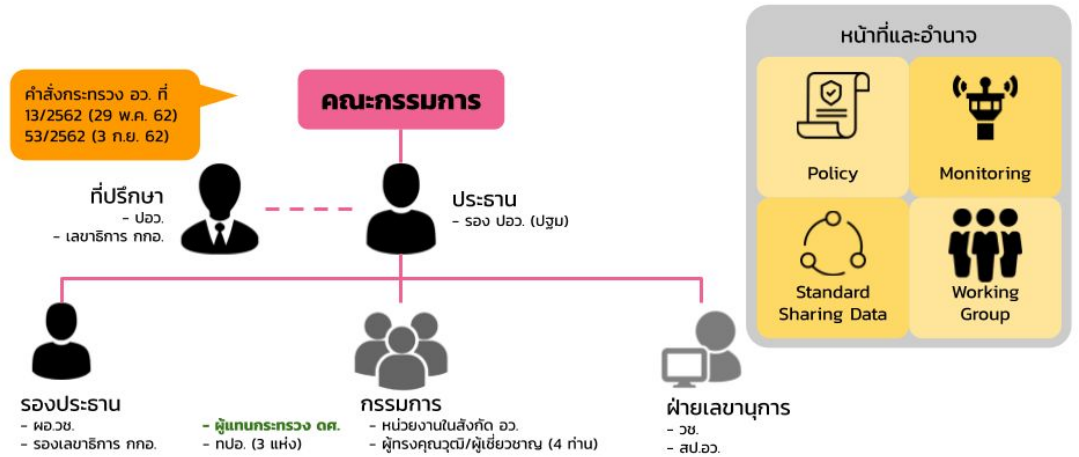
คำสั่งกระทรวง อว. ที่ 13/2562 (29 พ.ค. 62) 53/2562 (3 ก.ย. 62)

คณะกรรมการ

ที่ปรึกษา
- ปอว.
- เลขาธิการ กกอ.

ประธาน
- รอง ปอว. (ปฐม)

รองประธาน
- ผอ.วช.
- รองเลขาธิการ กกอ.

- ผู้แทนกระทรวง ดศ.
- ทปอ. (3 แห่ง)

กรรมการ
- หน่วยงานในสังกัด อว.
- ผู้ทรงคุณวุฒิ/ผู้เชี่ยวชาญ (4 ท่าน)

ฝ่ายเลขานุการ
- วช.
- สป.อว.

หน้าที่และอำนาจ

Policy

Monitoring

Standard Sharing Data

Working Group